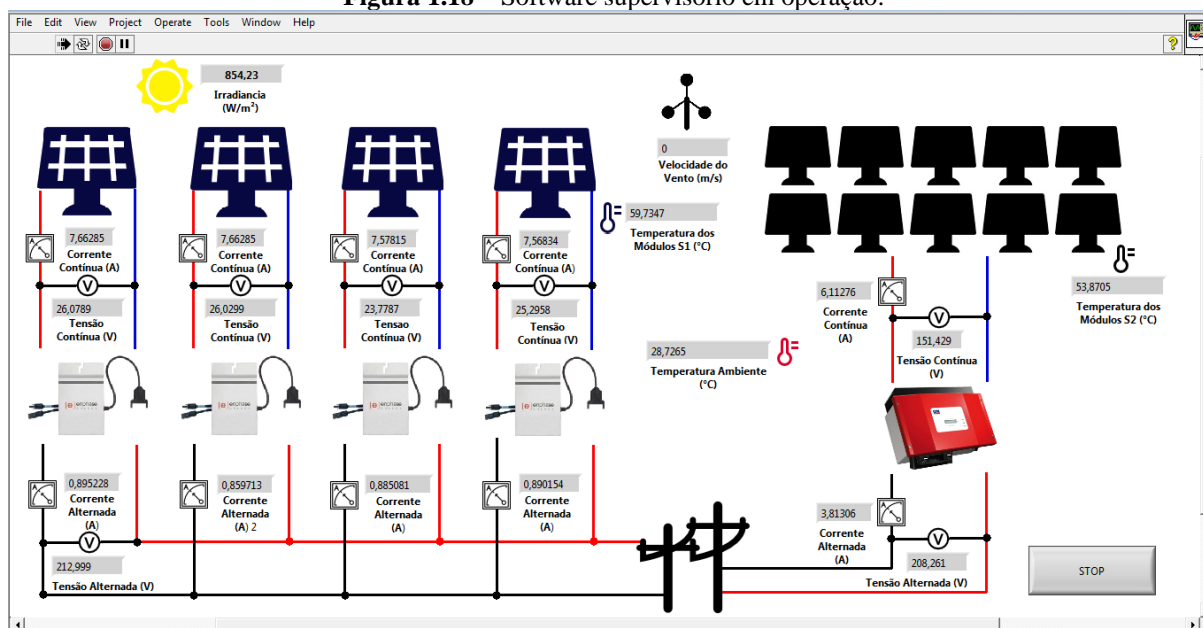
Figura 1.18 – Software supervisório em operação.

File Edit View Project Operate Tools Window Help

854,23
Irradiancia (W/m²)

0
Velocidade do Vento (m/s)

7,66285
Corrente Contínua (A)
26,0789
Tensão Contínua (V)

7,66285
Corrente Contínua (A)
26,0299
Tensão Contínua (V)

7,57815
Corrente Contínua (A)
23,7787
Tensao Contínua (V)

7,56834
Corrente Contínua (A)
25,2958
Tensão Contínua (V)

59,7347
Temperatura dos Módulos S1 (°C)

6,11276
Corrente Contínua (A)

151,429
Tensão Contínua (V)

53,8705
Temperatura dos Módulos S2 (°C)

28,7265
Temperatura Ambiente (°C)

0,895228
Corrente Alternada (A)

0,859713
Corrente Alternada (A) 2

0,885081
Corrente Alternada (A)

0,890154
Corrente Alternada (A)

212,999
Tensão Alternada (V)

3,81306
Corrente Alternada (A)

208,261
Tensão Alternada (V)

STOP